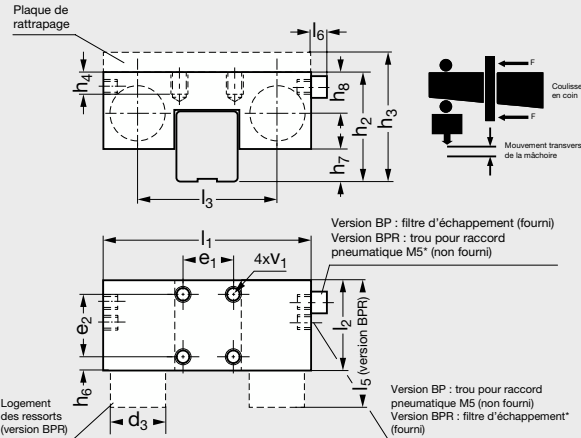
Plaque de rattrapage

$l_6$

$h_4$

$h_8$

$h_2$

$h_3$

$h_7$

$l_3$

F

F

Coulisseau en coin

Mouvement transversal de la mâchoire

Version BP : filtre d'échappement (fourni)
Version BPR : trou pour raccord pneumatique M5* (non fourni)

$l_1$

$e_1$

$4xV_1$

$e_2$

$l_2$

$l_5$ (version BPR)

$h_6$

$d_3$

Logement des ressorts (version BPR)

Version BP : trou pour raccord pneumatique M5 (non fourni)
Version BPR : filtre d'échappement* (fourni)